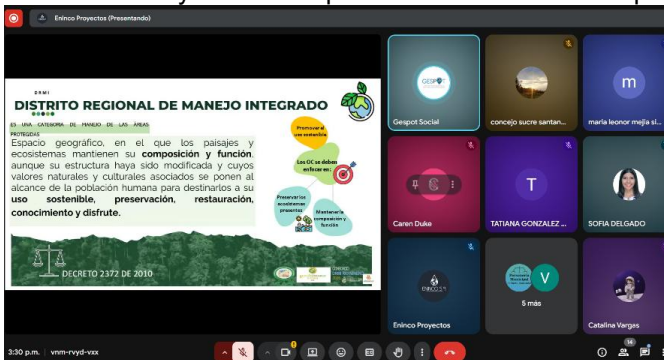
Eninco Proyectos (Presentando)

DRMI
DISTRITO REGIONAL DE MANEJO INTEGRADO

ES UNA CATEGORIA DE MANEJO DE LAS AREAS PROTEGIDAS

Espacio geografico, en el que los paisajes y ecosistemas mantienen su **composición y función**, aunque su estructura haya sido modificada y cuyos valores naturales y culturales asociados se ponen al alcance de la población humana para destinarlos a su **uso sostenible, preservación, restauración, conocimiento y disfrute.**

Promover el uso sostenible

Los OC se deben enfocar en:

Preservar los ecosistemas presentes

Mantener la composición y función

DECRETO 2372 DE 2010

Gespot Social
concejo sucre santan...
maria leonor mejia si...
Caren Duke
TATIANA GONZALEZ ...
SOFIA DELGADO
Eninco Proyectos
5 más
Catalina Varges

3:30 p.m. | vnm-rvyd-vxx